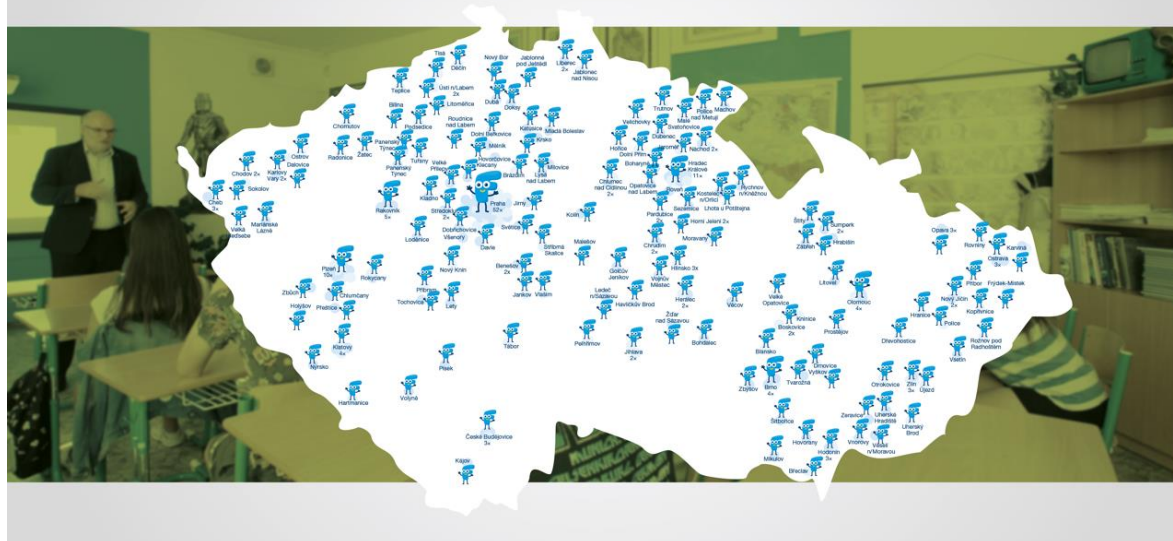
Tisá
Děčín
Nový Bor
Jablonné pod Ještědí
Liberec 2×
Jablonec nad Nisou
Teplice
Ústí n/Labem 2×
Litoměřice
Dubá
Doksy
Bílina
Podsedice
Roudnice nad Labem
Kokořín
Mladá Boleslav
Chomutov
Dolní Beřkovice
Mělník
Kněžmost
Mšeno
Ostrov
Dalovice
Žatec
Panenský Týnec
Tuhaň
Kralupy
Hovorčovice
Lysá nad Labem
Milovice
Chodov 2×
Karlovy Vary 2×
Radenice
Velké Přílepy
Brandýs
Jirny
Sokolov
Cheb 2×
Mariánské Lázně
Velká Hleďsebe
Rakovník 5×
Kladno
Praha 52×
Středokluky 2×
Loděnice
Dobřichovice
Vlkančice
Davle
Světlá
Štítary
Kolín
Stříbrná Skalice
Malešov
Benešov 2×
Plzeň 10×
Rokycany
Nový Knín
Chlumčany
Zbiroh
Holýšov
Přeštice
Příbram
Tochovice
Lety
Klatovy 4×
Jankov
Vlašim
Tábor
Nýrsko
Písek
Hartmanice
Volyně
České Budějovice 3×
Kaplice
Vrchlabí
Trutnov
Police nad Metují
Machov
Velichovky
Malé Svatoňovice
Dubenec
Jaroměř
Náchod 2×
Holice
Dolní Přím
Hradec Králové 11×
Buharky
Rychnov n/Kněžnou
Chlumec nad Cidlinou 2×
Opatovice nad Labem
Kostelec n/Orlicí
Lhota u Potštejna
Sezemice
Pardubice 3×
Horní Jelení 2×
Chrudim 2×
Moravany
Golčův Jeníkov
Hlinsko 3×
Vojnův Městec
Ledeč n/Sázavou
Havlíčkův Brod
Herálec 2×
Žďár nad Sázavou
Pelhřimov
Jihlava 2×
Bohdalec
Vlčov
Šumperk 2×
Šilty
Zábřeh
Hrabišín
Opava 3×
Rovniny
Karviná
Ostrava 3×
Litovel
Příbor
Frýdek-Místek
Nový Jičín 2×
Kopřivnice
Hranice
Velké Opatovice
Olomouc 4×
Boskovice 2×
Knínice
Prostějov
Police
Blansko
Drnovice
Vyškov
Dřevohostice
Rožnov pod Radhoštěm
Vsetín
Zbýšov
Brno 4×
Tvarožná
Otrokovice
Zlín 3×
Újezd
Střelice
Zeravice
Uherské Hradiště
Hovorany
Vnorovy
Uherský Brod
Mikulov
Hodonín 3×
Veselí n/Moravou
Břeclav